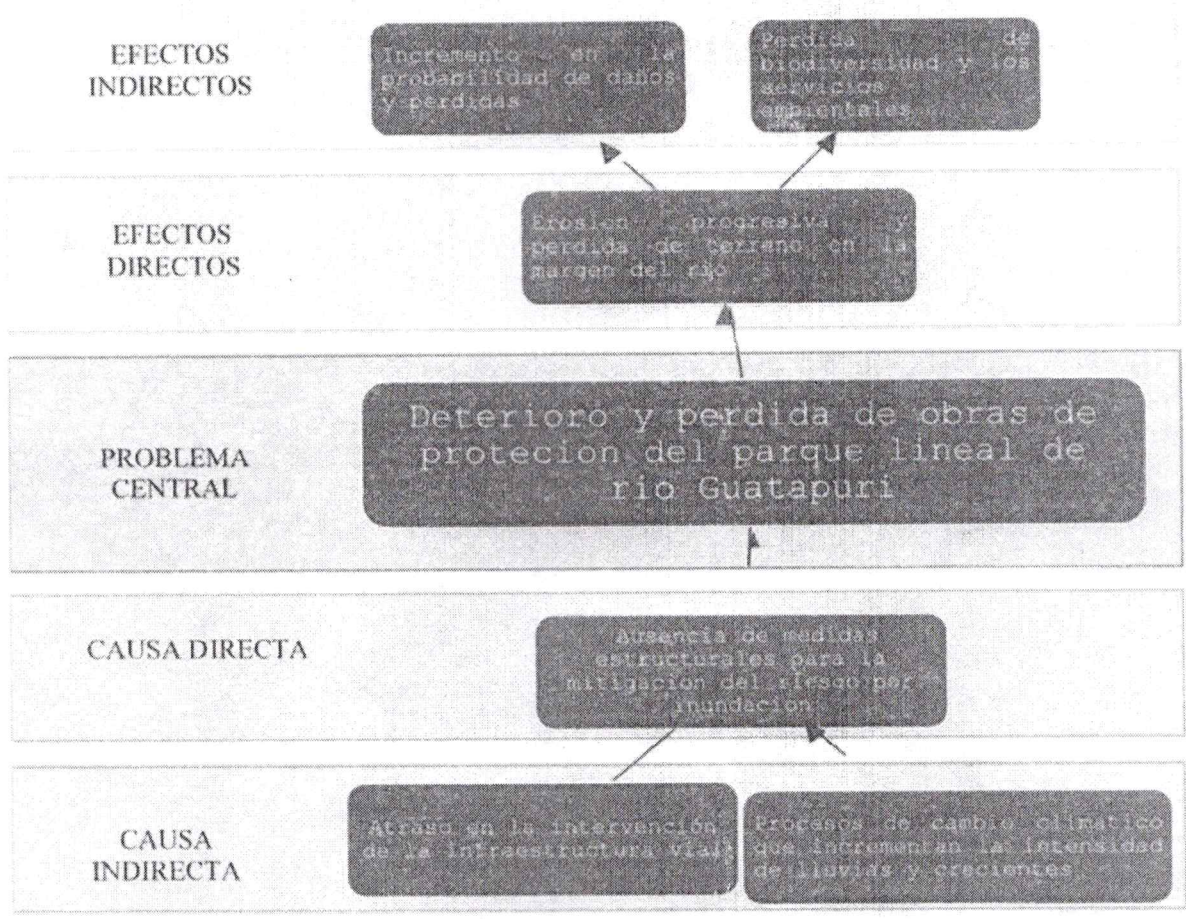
EFECTOS INDIRECTOS

Incremento en la probabilidad de daños y perdidas

Perdida de biodiversidad y los servicios ambientales

EFECTOS DIRECTOS

Erosion progresiva y perdida de terreno en la margen del rio

PROBLEMA CENTRAL

Deterioro y perdida de obras de protecion del parque lineal de rio Guatapuri

CAUSA DIRECTA

Ausencia de medidas estructurales para la mitigación del riesgo por inundación

CAUSA INDIRECTA

Atraso en la intervención de la infraestructura vial

Procesos de cambio climatico que incrementan las intensidad de lluvias y crecientes.